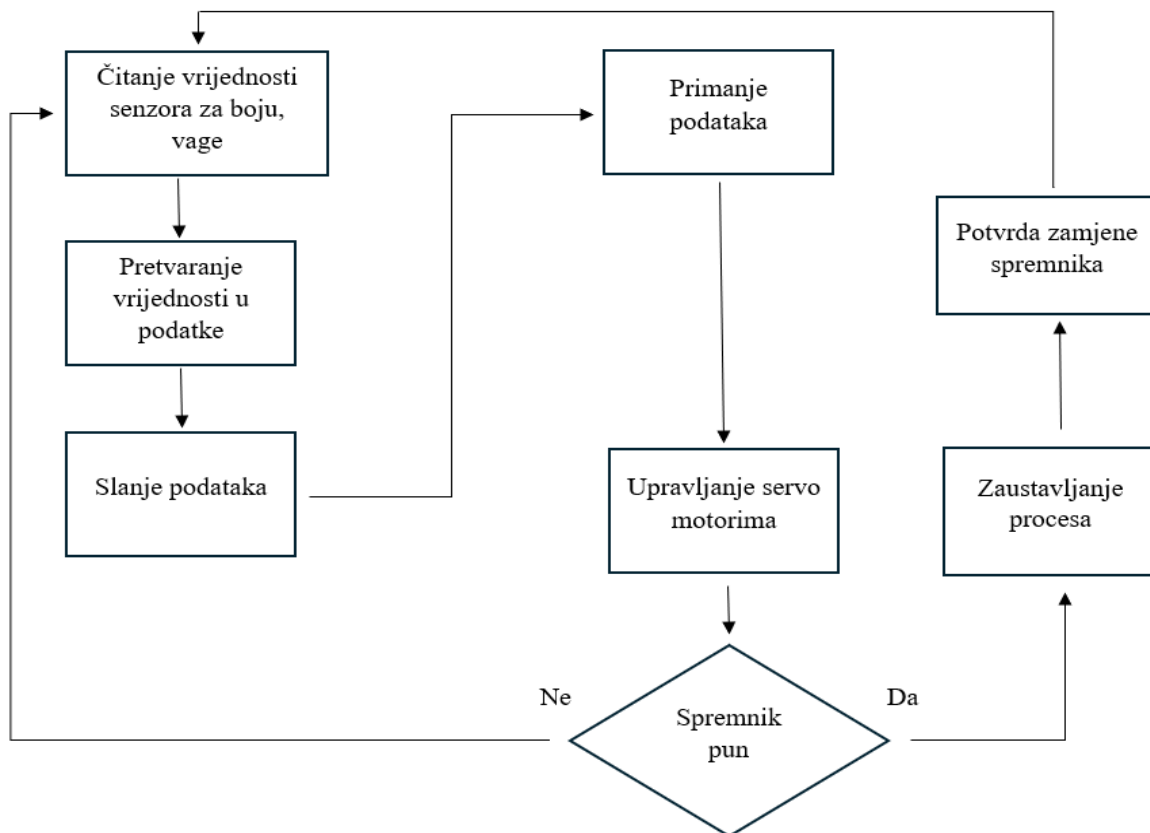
Čitanje vrijednosti senzora za boju, vage

Pretvaranje vrijednosti u podatke

Slanje podataka

Primanje podataka

Upravljanje servo motorima

Spremnik pun

Ne

Da

Zaustavljanje procesa

Potvrda zamjene spremnika